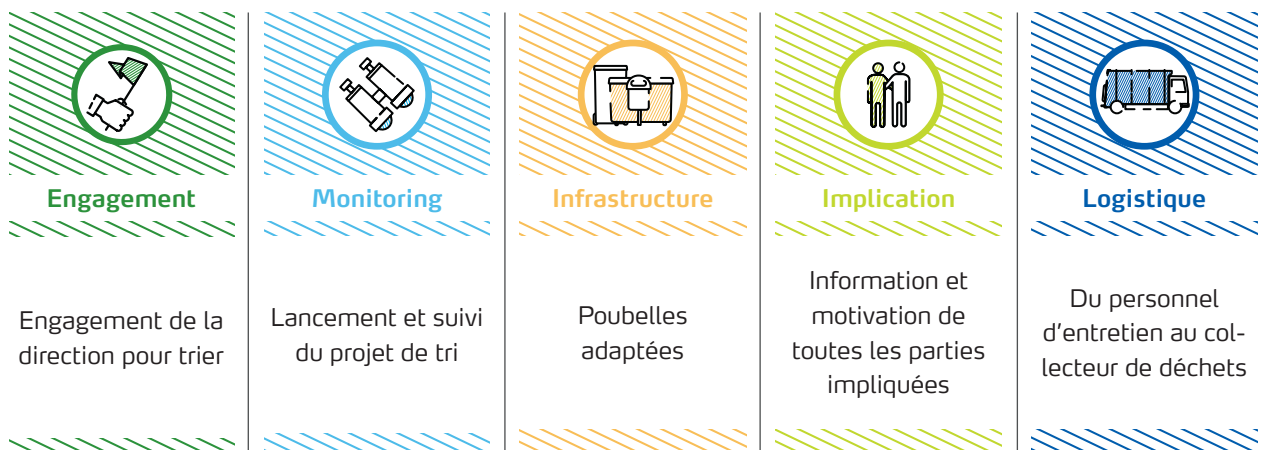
Engagement

Engagement de la direction pour trier

Monitoring

Lancement et suivi du projet de tri

Infrastructure

Poubelles adaptées

Implication

Information et motivation de toutes les parties impliquées

Logistique

Du personnel d’entretien au collecteur de déchets